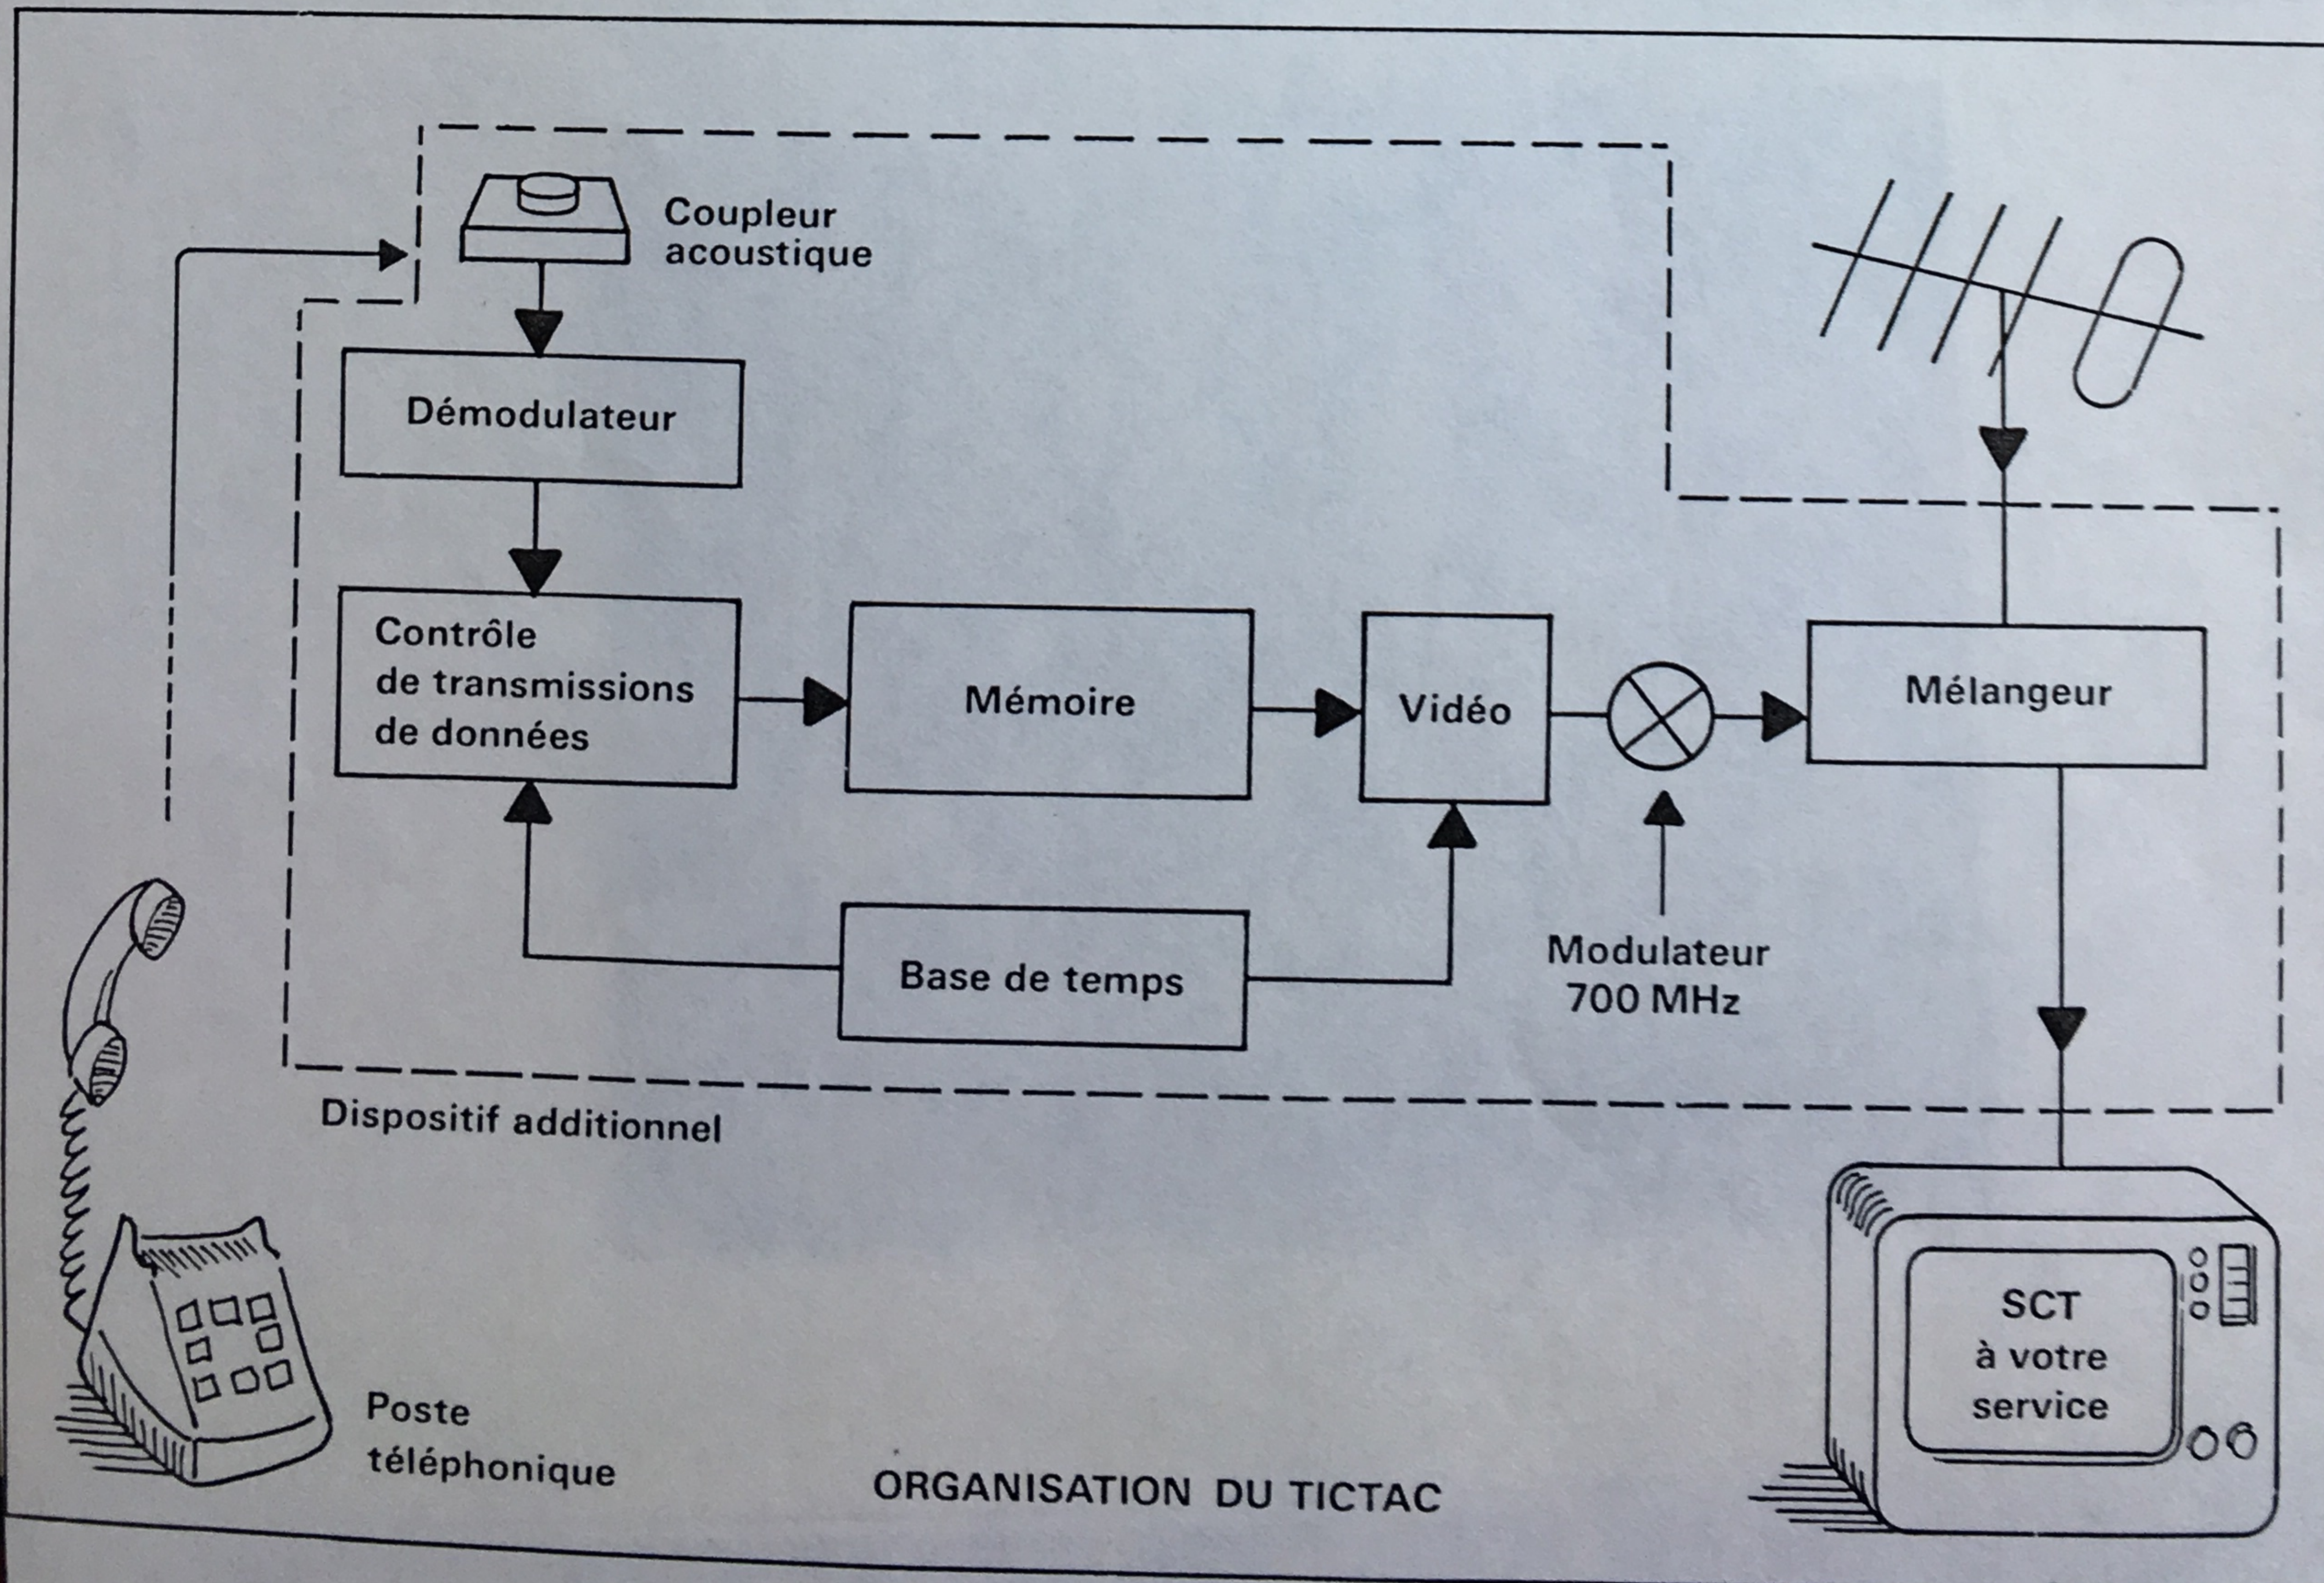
Coupleur acoustique

Démodulateur

Contrôle de transmissions de données

Mémoire

Vidéo

Mélangeur

Base de temps

Modulateur 700 MHz

Dispositif additionnel

SCT à votre service

Poste téléphonique

ORGANISATION DU TICTAC